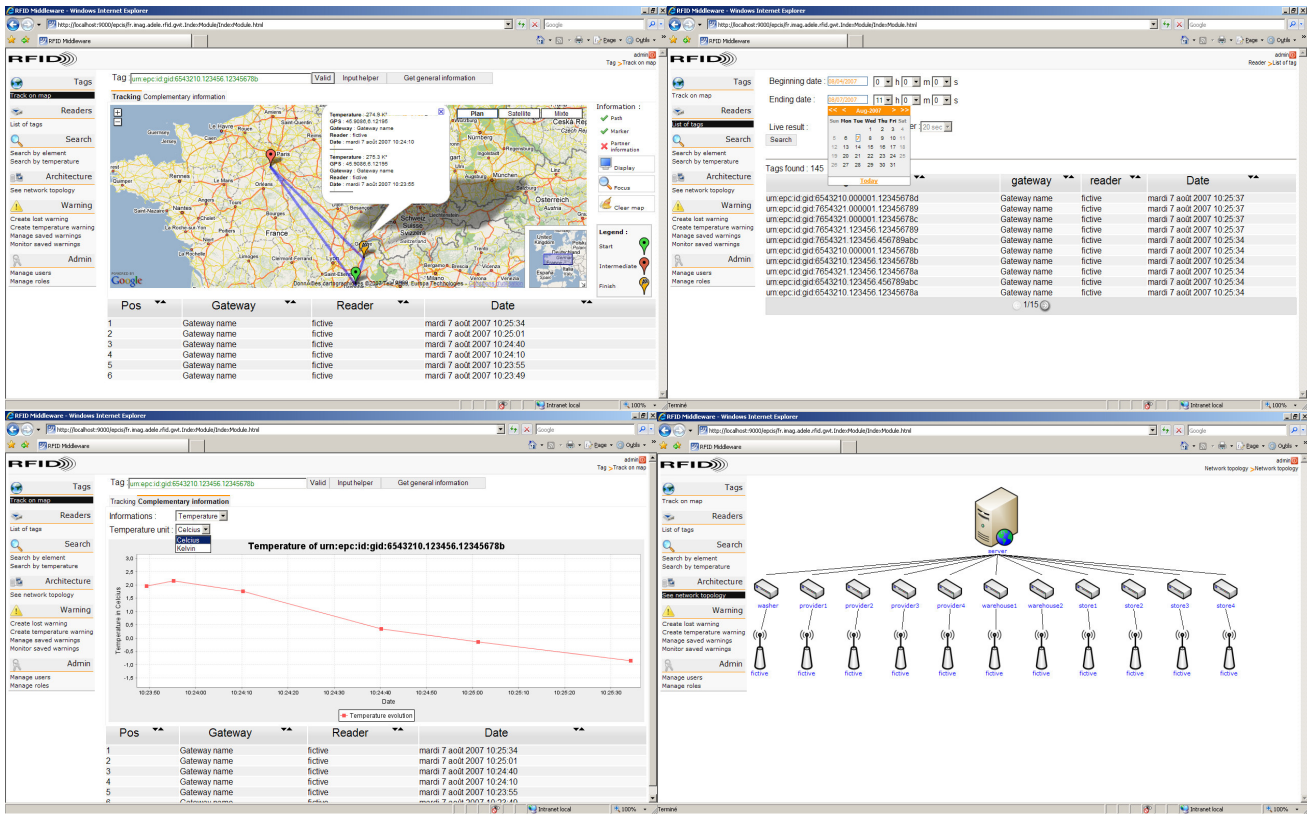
RFID Middleware - Windows Internet Explorer
http://localhost:9000/epcis/fr.imag.adele.rfid.gwt.IndexModule/IndexModule.html
Google
RFID Middleware
Page · Outils ·

RFID
admin
Tag Track on map

Tags
Track on map
Readers
List of tags
Search
Search by element
Search by temperature
Architecture
See network topology
Warning
Create lost warning
Create temperature warning
Manage saved warnings
Monitor saved warnings
Admin
Manage users
Manage roles

Tag urn:epc:id:gid:6543210.123456.12345678b Valid Input helper Get general information

Tracking Complementary information

Plan Satellite Mixte

Temperature : 274.9 K°
GPS : 45.9066,6.12196
Gateway : Gateway name
Reader : fictive
Date : mardi 7 août 2007 10:24:10

Temperature : 275.3 K°
GPS : 45.9066,6.12195
Gateway : Gateway name
Reader : fictive
Date : mardi 7 août 2007 10:23:55

Paris
France
Google

Information :
Path
Marker
Partner information
Display
Focus
Clear map
Legend :
Start
Intermediate
Finish

| Pos | Gateway | Reader | Date |
|---|---|---|---|
| 1 | Gateway name | fictive | mardi 7 août 2007 10:25:34 |
| 2 | Gateway name | fictive | mardi 7 août 2007 10:25:01 |
| 3 | Gateway name | fictive | mardi 7 août 2007 10:24:40 |
| 4 | Gateway name | fictive | mardi 7 août 2007 10:24:10 |
| 5 | Gateway name | fictive | mardi 7 août 2007 10:23:55 |
| 6 | Gateway name | fictive | mardi 7 août 2007 10:23:49 |

Intranet local 100%

RFID Middleware - Windows Internet Explorer
admin
Reader List of tags

Beginning date : 06/04/2007 0 h 0 m 0 s
Ending date : 08/07/2007 11 h 0 m 0 s
Live result :
Search
Aug 2007
Sun Mon Tue Wed Thu Fri Sat
Today
20 sec

Tags found : 145

| | gateway | reader | Date |
|---|---|---|---|
| urn:epc:id:gid:6543210.000001.12345678d | Gateway name | fictive | mardi 7 août 2007 10:25:37 |
| urn:epc:id:gid:7654321.000001.123456789 | Gateway name | fictive | mardi 7 août 2007 10:25:37 |
| urn:epc:id:gid:7654321.000001.12345678c | Gateway name | fictive | mardi 7 août 2007 10:25:37 |
| urn:epc:id:gid:7654321.123456.123456789 | Gateway name | fictive | mardi 7 août 2007 10:25:37 |
| urn:epc:id:gid:7654321.123456.456789abc | Gateway name | fictive | mardi 7 août 2007 10:25:34 |
| urn:epc:id:gid:6543210.000001.12345678b | Gateway name | fictive | mardi 7 août 2007 10:25:34 |
| urn:epc:id:gid:6543210.123456.12345678b | Gateway name | fictive | mardi 7 août 2007 10:25:34 |
| urn:epc:id:gid:7654321.123456.12345678a | Gateway name | fictive | mardi 7 août 2007 10:25:34 |
| urn:epc:id:gid:6543210.123456.456789abc | Gateway name | fictive | mardi 7 août 2007 10:25:34 |
| urn:epc:id:gid:6543210.123456.12345678a | Gateway name | fictive | mardi 7 août 2007 10:25:34 |

1/15

Terminé Intranet local 100%

RFID Middleware - Windows Internet Explorer
Tag urn:epc:id:gid:6543210.123456.12345678b Valid Input helper Get general information
Tracking Complementary information
Informations : Temperature
Temperature unit : Celcius
Celcius
Kelvin
Temperature of urn:epc:id:gid:6543210.123456.12345678b
Temperature in Celcius
3,0 2,5 2,0 1,5 1,0 0,5 0,0 -0,5 -1,0 -1,5
10:23:50 10:24:00 10:24:10 10:24:20 10:24:30 10:24:40 10:24:50 10:25:00 10:25:10 10:25:20 10:25:30
Date
Temperature evolution

| Pos | Gateway | Reader | Date |
|---|---|---|---|
| 1 | Gateway name | fictive | mardi 7 août 2007 10:25:34 |
| 2 | Gateway name | fictive | mardi 7 août 2007 10:25:01 |
| 3 | Gateway name | fictive | mardi 7 août 2007 10:24:40 |
| 4 | Gateway name | fictive | mardi 7 août 2007 10:24:10 |
| 5 | Gateway name | fictive | mardi 7 août 2007 10:23:55 |

RFID Middleware - Windows Internet Explorer
admin
Network topology Network topology
server
washer provider1 provider2 provider3 provider4 warehouse1 warehouse2 store1 store2 store3 store4
fictive fictive fictive fictive fictive fictive fictive fictive fictive fictive fictive
Terminé Intranet local 100%